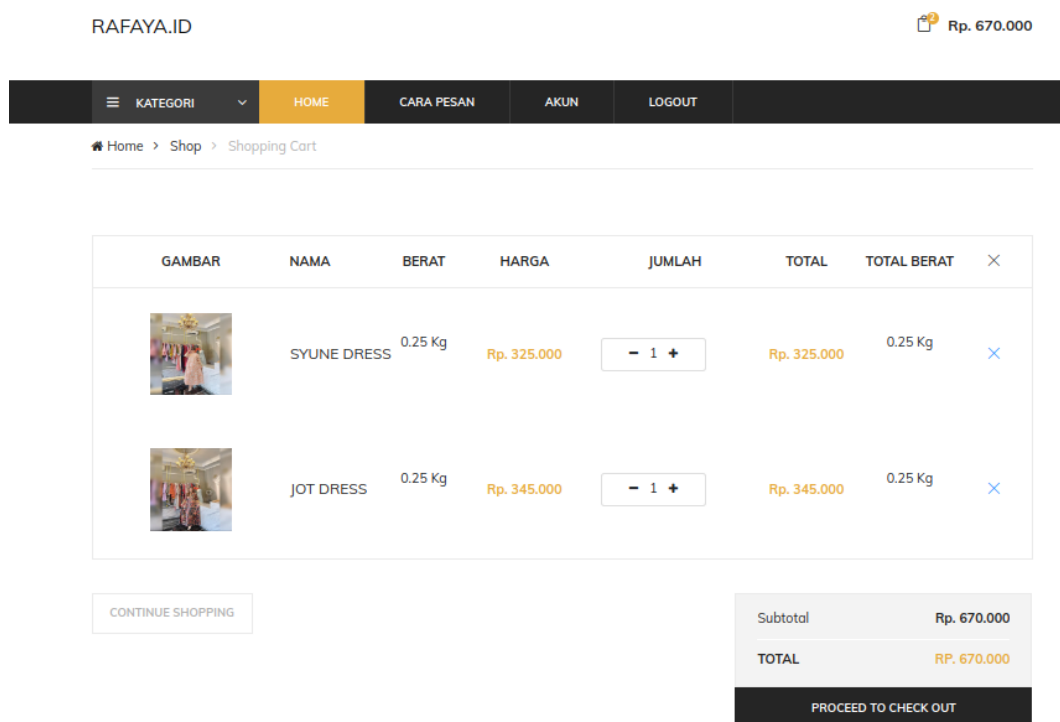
RAFAYA.ID

2 Rp. 670.000

KATEGORI

HOME

CARA PESAN

AKUN

LOGOUT

Home > Shop > Shopping Cart

| GAMBAR | NAMA | BERAT | HARGA | JUMLAH | TOTAL | TOTAL BERAT | × |
|---|---|---|---|---|---|---|---|
| | SYUNE DRESS | 0.25 Kg | Rp. 325.000 | − 1 + | Rp. 325.000 | 0.25 Kg | × |
| | JOT DRESS | 0.25 Kg | Rp. 345.000 | − 1 + | Rp. 345.000 | 0.25 Kg | × |

CONTINUE SHOPPING

Subtotal Rp. 670.000

TOTAL RP. 670.000

PROCEED TO CHECK OUT